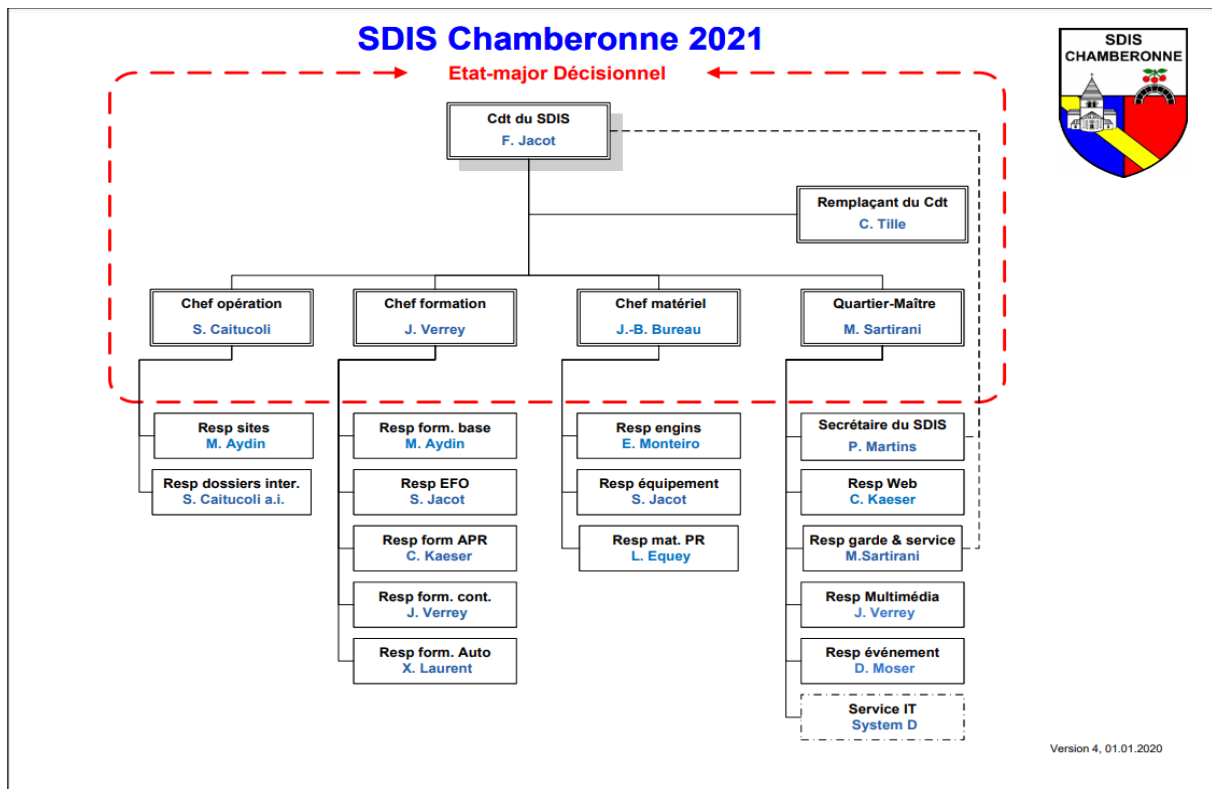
SDIS Chamberonne 2021

SDIS CHAMBERONNE

Etat-major Décisionnel

Cdt du SDIS
F. Jacot

Remplaçant du Cdt
C. Tille

Chef opération
S. Caitucoli

Chef formation
J. Verrey

Chef matériel
J.-B. Bureau

Quartier-Maître
M. Sartirani

Resp sites
M. Aydin

Resp dossiers inter.
S. Caitucoli a.i.

Resp form. base
M. Aydin

Resp EFO
S. Jacot

Resp form APR
C. Kaeser

Resp form. cont.
J. Verrey

Resp form. Auto
X. Laurent

Resp engins
E. Monteiro

Resp équipement
S. Jacot

Resp mat. PR
L. Equey

Secrétaire du SDIS
P. Martins

Resp Web
C. Kaeser

Resp garde & service
M.Sartirani

Resp Multimédia
J. Verrey

Resp événement
D. Moser

Service IT
System D

Version 4, 01.01.2020